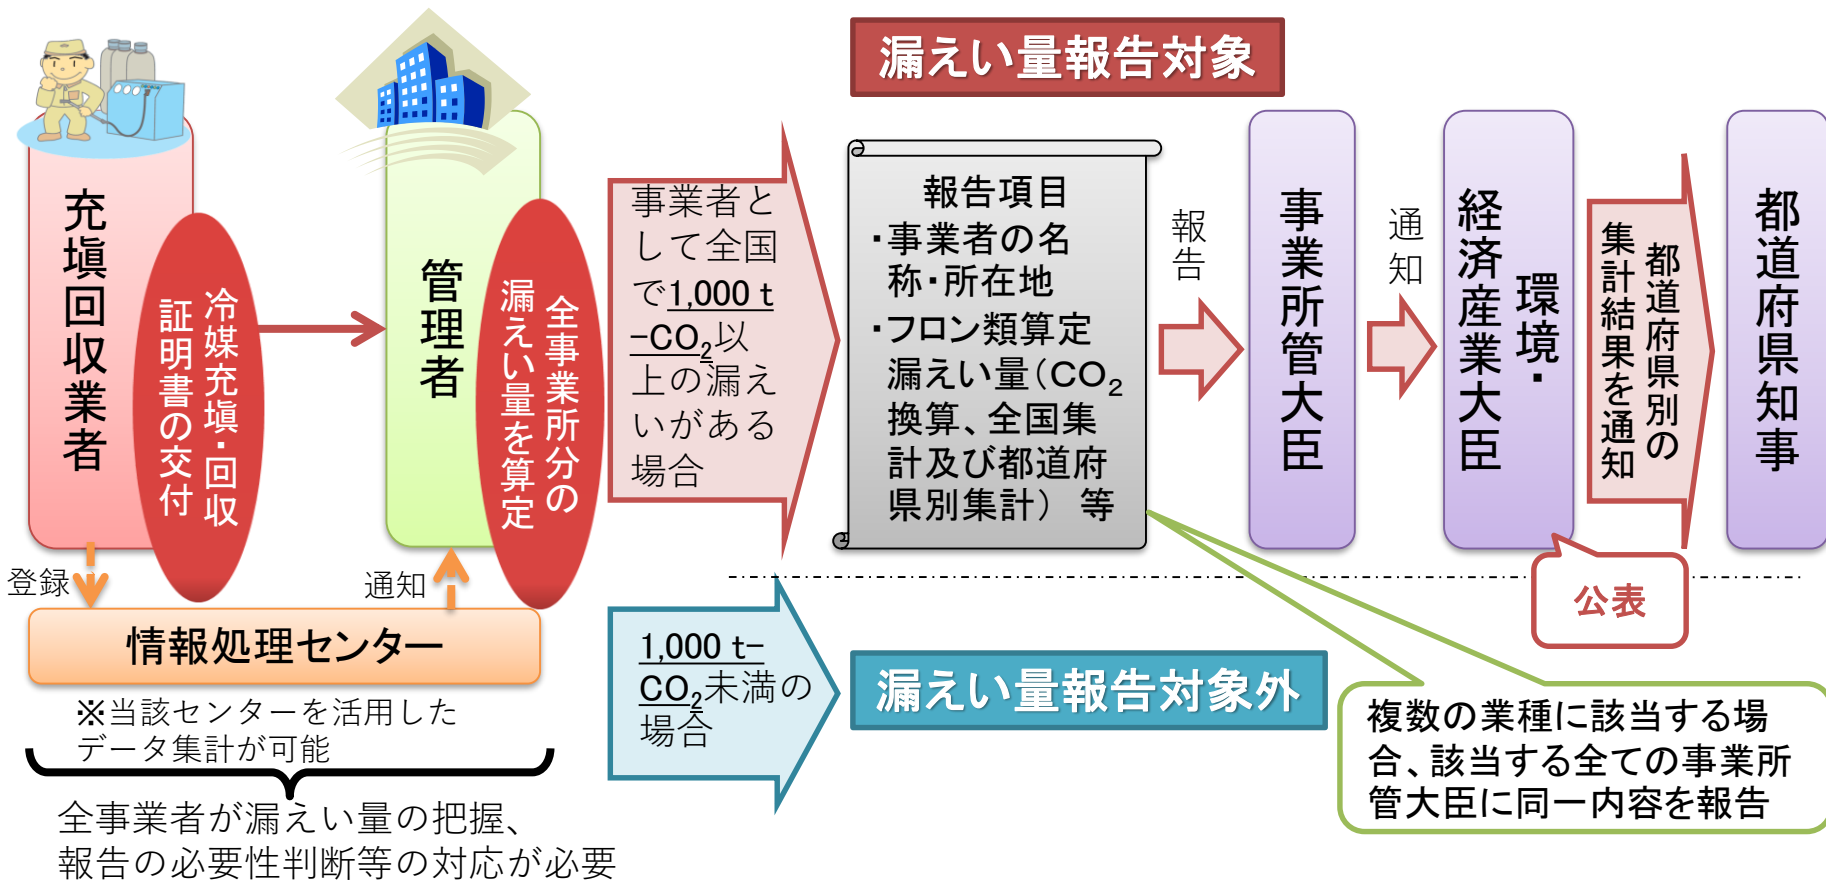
漏えい量報告対象

充填回収業者

冷媒充填・回収証明書の交付

管理者

全事業所分の漏えい量を算定

事業者として全国で1,000 t-$CO_2$以上の漏えいがある場合

報告項目
・事業者の名称・所在地
・フロン類算定漏えい量（$CO_2$換算、全国集計及び都道府県別集計） 等

報告

事業所管大臣

通知

経済産業大臣

環境・

都道府県別の集計結果を通知

都道府県知事

公表

登録

通知

情報処理センター

※当該センターを活用したデータ集計が可能

全事業者が漏えい量の把握、報告の必要性判断等の対応が必要

1,000 t-$CO_2$未満の場合

漏えい量報告対象外

複数の業種に該当する場合、該当する全ての事業所管大臣に同一内容を報告